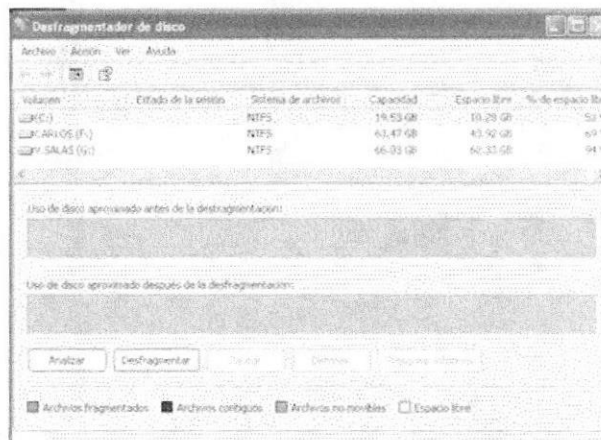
Desfragmentador de disco

Archivo Acción Ver Ayuda

| Volumen | Estado de la sesión | Sistema de archivos | Capacidad | Espacio libre | % de espacio lib |
|---|---|---|---|---|---|
| (C:) | | NTFS | 19,53 GB | 10,28 GB | 52 |
| KARLOS (F:) | | NTFS | 63,47 GB | 43,92 GB | 69 |
| V.SALAS (G:) | | NTFS | 66,03 GB | 62,33 GB | 94 |

Uso de disco aproximado antes de la desfragmentación:

Uso de disco aproximado después de la desfragmentación:

Analizar Desfragmentar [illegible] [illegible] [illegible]

Archivos fragmentados Archivos contiguos Archivos no movibles Espacio libre